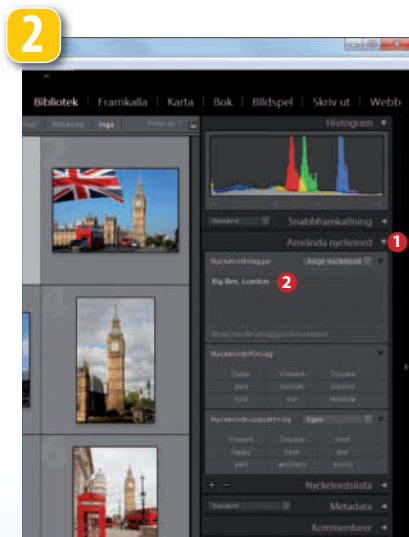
2

Bibliotek | Framkalla | Karta | Bok | Bildspel | Skriv ut | Webb

Metadata Inga

Histogram

Standard

Snabbframkallning

Använda nyckelord

1

Nyckelordstaggar

Ange nyckelord

Big Ben, London

2

Nyckelordsförslag

Nyckelordsuppsättning

Egen

Nyckelordslista

Standard

Metadata

Kommentarer